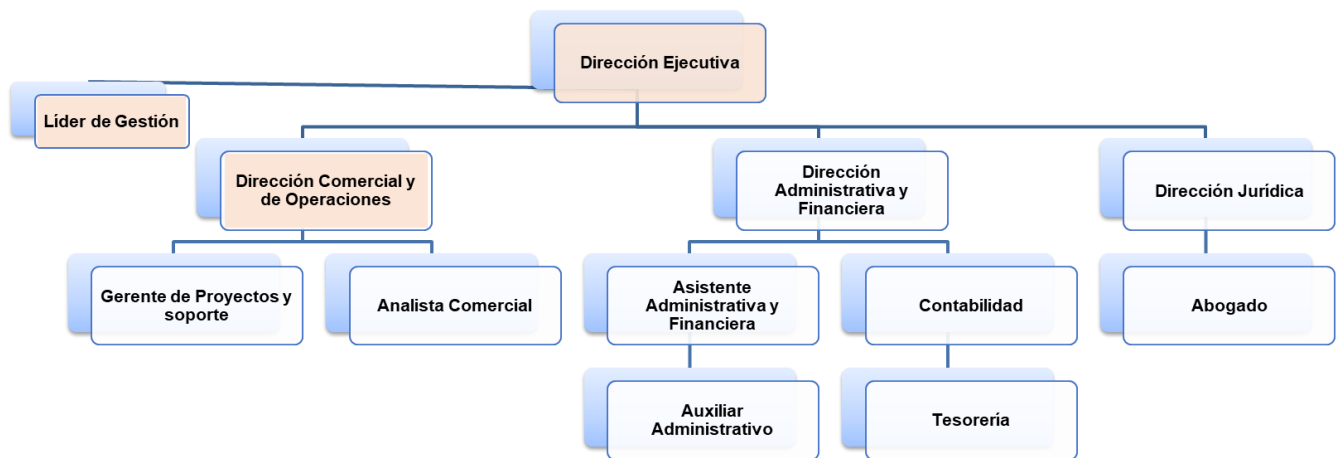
Dirección Ejecutiva

Líder de Gestión

Dirección Comercial y de Operaciones

Dirección Administrativa y Financiera

Dirección Jurídica

Gerente de Proyectos y soporte

Analista Comercial

Asistente Administrativa y Financiera

Contabilidad

Abogado

Auxiliar Administrativo

Tesorería